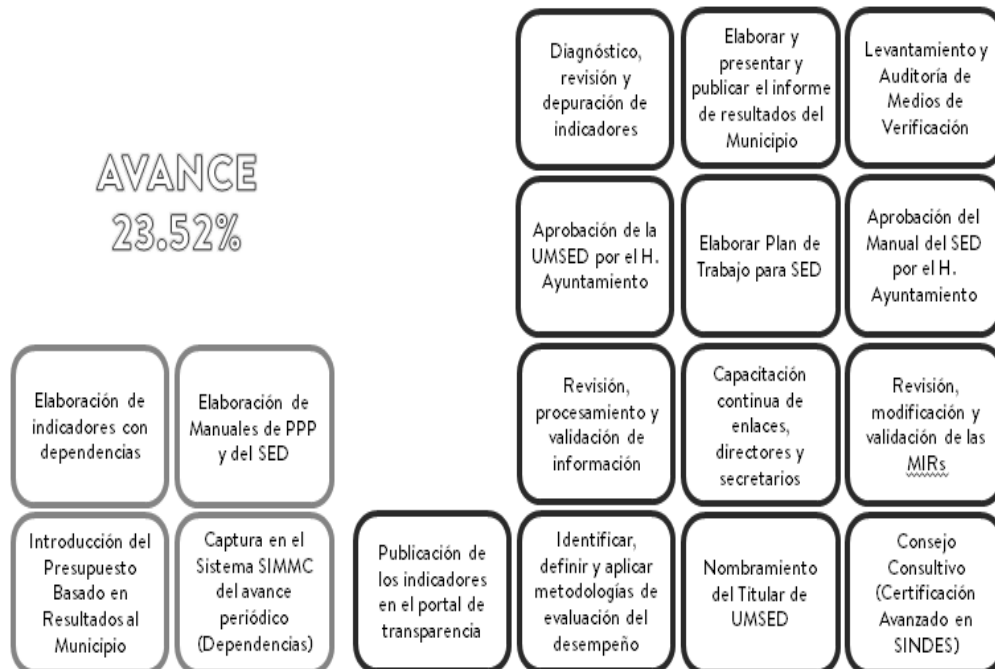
Diagnóstico, revisión y depuración de indicadores

Elaborar y presentar y publicar el informe de resultados del Municipio

Levantamiento y Auditoría de Medios de Verificación

AVANCE
23.52%

Aprobación de la UMSED por el H. Ayuntamiento

Elaborar Plan de Trabajo para SED

Aprobación del Manual del SED por el H. Ayuntamiento

Elaboración de indicadores con dependencias

Elaboración de Manuales de PPP y del SED

Revisión, procesamiento y validación de información

Capacitación continua de enlaces, directores y secretarios

Revisión, modificación y validación de las MIRs

Introducción del Presupuesto Basado en Resultados al Municipio

Captura en el Sistema SIMMC del avance periódico (Dependencias)

Publicación de los indicadores en el portal de transparencia

Identificar, definir y aplicar metodologías de evaluación del desempeño

Nombramiento del Titular de UMSED

Consejo Consultivo (Certificación Avanzado en SINDES)